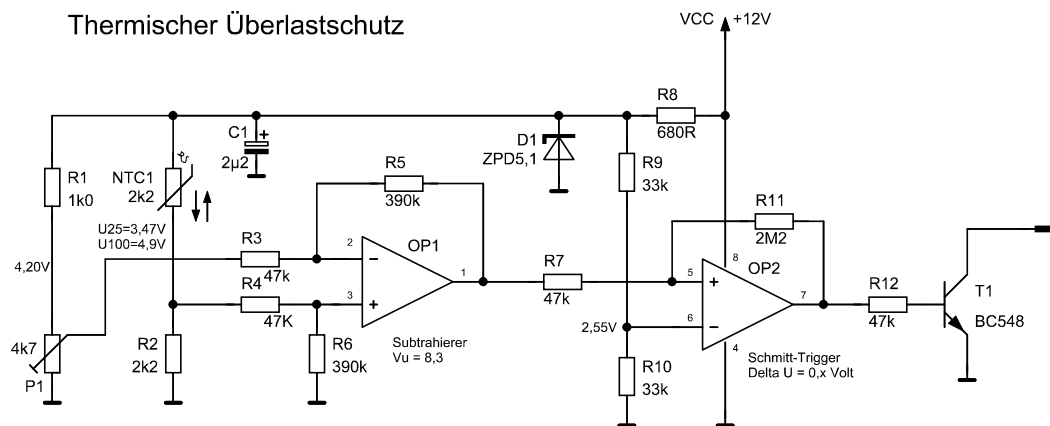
Thermischer Überlastschutz

VCC +12V

R8
680R

C1
2µ2

D1
ZPD5,1

R9
33k

R1
1k0

NTC1
2k2

$\vartheta$

R5
390k

R11
2M2

U25=3,47V
U100=4,9V

4,20V

R3
47k

2

OP1

1

R7
47k

8

OP2

5

7

R12
47k

T1
BC548

R4
47K

3

6

2,55V

4k7
P1

R2
2k2

R6
390k

Subtrahierer
Vu = 8,3

R10
33k

4

Schmitt-Trigger
Delta U = 0,x Volt